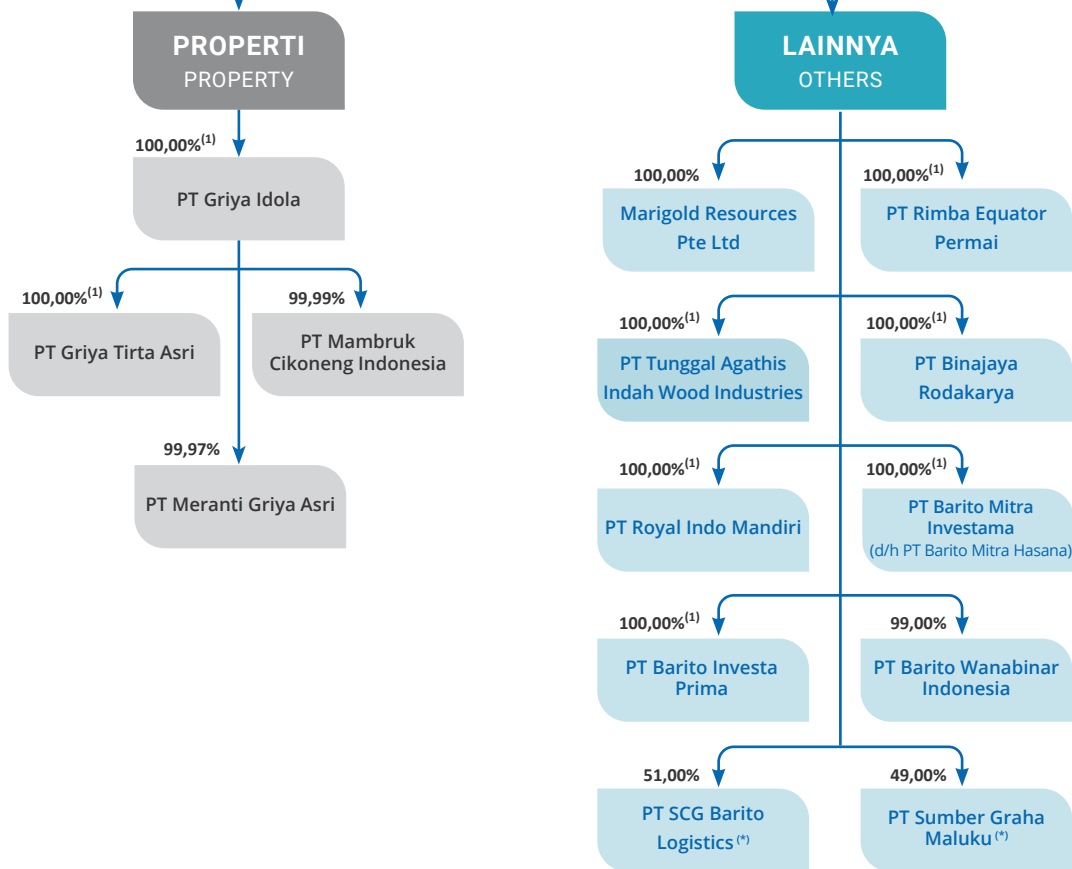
PROPERTI
PROPERTY

100,00%$^{(1)}$
PT Griya Idola

100,00%$^{(1)}$
PT Griya Tirta Asri

99,99%
PT Mambruk Cikoneng Indonesia

99,97%
PT Meranti Griya Asri

LAINNYA
OTHERS

100,00%
Marigold Resources Pte Ltd

100,00%$^{(1)}$
PT Rimba Equator Permai

100,00%$^{(1)}$
PT Tunggal Agathis Indah Wood Industries

100,00%$^{(1)}$
PT Binajaya Rodakarya

100,00%$^{(1)}$
PT Royal Indo Mandiri

100,00%$^{(1)}$
PT Barito Mitra Investama
(d/h PT Barito Mitra Hasana)

100,00%$^{(1)}$
PT Barito Investa Prima

99,00%
PT Barito Wanabinar Indonesia

51,00%
PT SCG Barito Logistics$^{(*)}$

49,00%
PT Sumber Graha Maluku$^{(*)}$